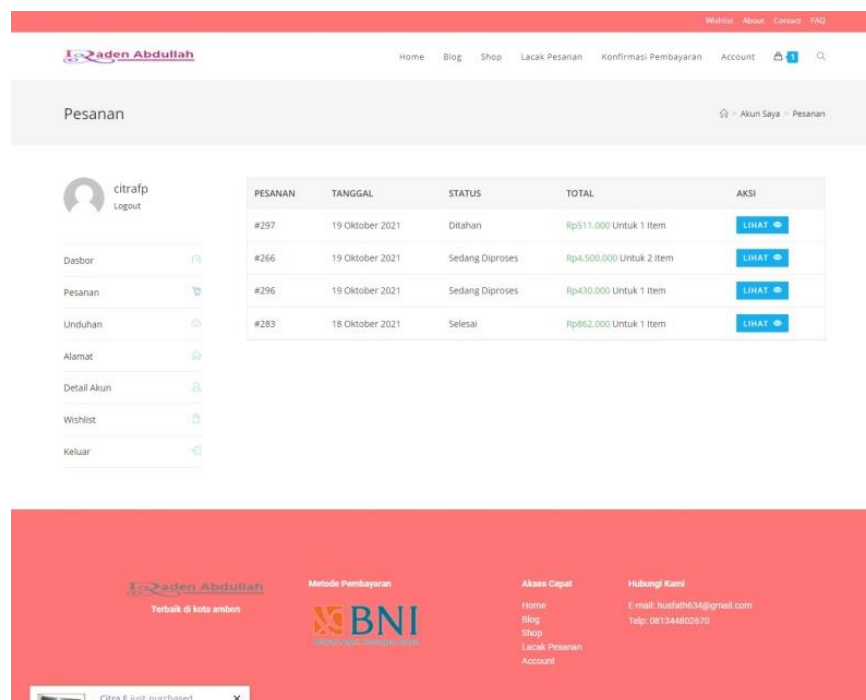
Wishlist About Contact FAQ

Raden Abdullah

Home Blog Shop Lacak Pesanan Konfirmasi Pembayaran Account 1

Pesanan

Akun Saya > Pesanan

citrafp
Logout

Dasbor
Pesanan
Unduhan
Alamat
Detail Akun
Wishlist
Keluar

| PESANAN | TANGGAL | STATUS | TOTAL | AKSI |
|---|---|---|---|---|
| #297 | 19 Oktober 2021 | Ditahan | Rp511.000 Untuk 1 Item | LIHAT |
| #266 | 19 Oktober 2021 | Sedang Diproses | Rp4.500.000 Untuk 2 Item | LIHAT |
| #296 | 19 Oktober 2021 | Sedang Diproses | Rp430.000 Untuk 1 Item | LIHAT |
| #283 | 18 Oktober 2021 | Selesai | Rp862.000 Untuk 1 Item | LIHAT |

Raden Abdullah
Terbaik di kota ambon

Metode Pembayaran
BNI
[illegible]

Akses Cepat
Home
Blog
Shop
Lacak Pesanan
Account

Hubungi Kami
E-mail: husfath634@gmail.com
Telp: 081344802670

Citra F just purchased